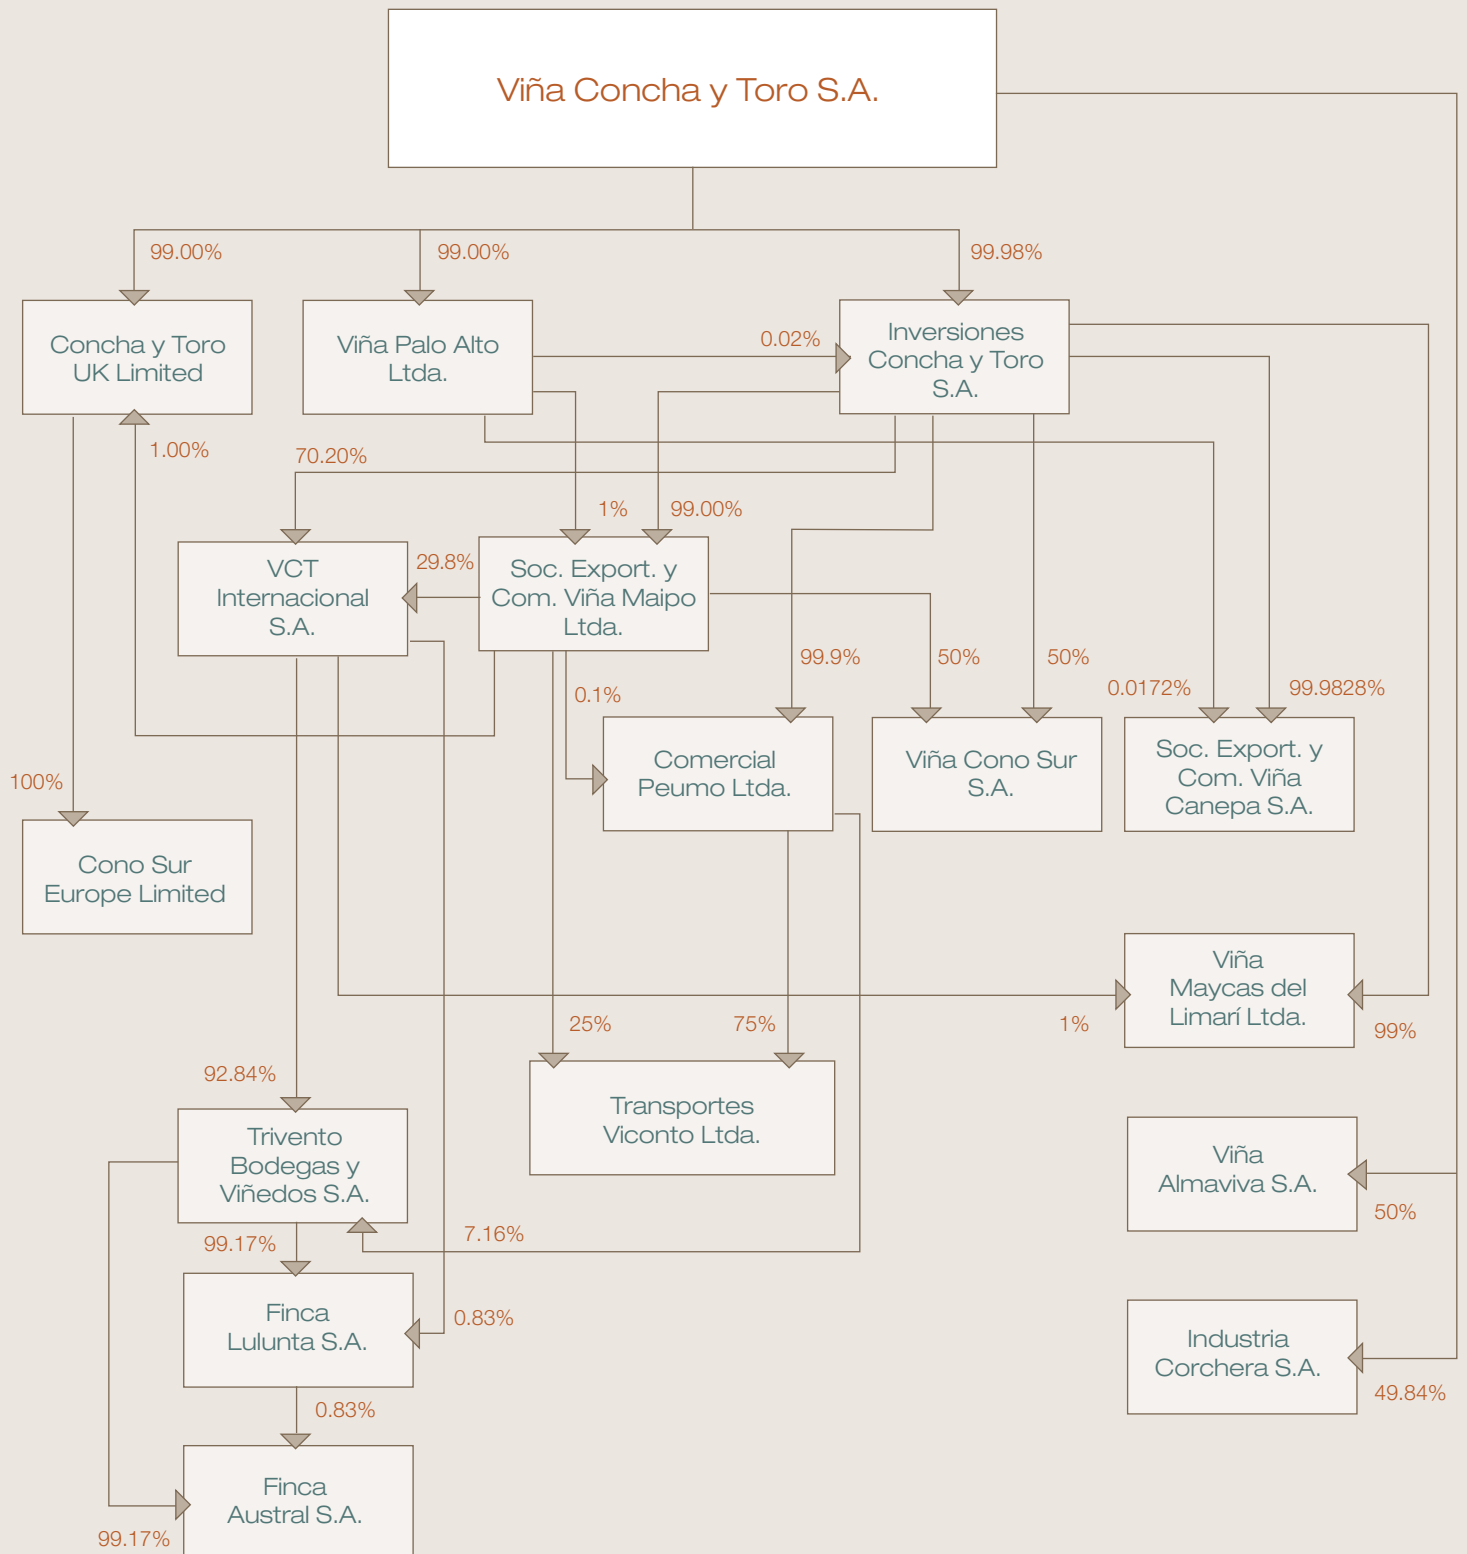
Viña Concha y Toro S.A.

99.00%

99.00%

99.98%

Concha y Toro UK Limited

Viña Palo Alto Ltda.

0.02%

Inversiones Concha y Toro S.A.

1.00%

70.20%

1%

99.00%

VCT Internacional S.A.

29.8%

Soc. Export. y Com. Viña Maipo Ltda.

99.9%

50%

50%

0.0172%

99.9828%

0.1%

100%

Comercial Peumo Ltda.

Viña Cono Sur S.A.

Soc. Export. y Com. Viña Canepa S.A.

Cono Sur Europe Limited

Viña Maycas del Limarí Ltda.

25%

75%

1%

99%

92.84%

Transportes Viconto Ltda.

Trivento Bodegas y Viñedos S.A.

Viña Almaviva S.A.

50%

99.17%

7.16%

Finca Lulunta S.A.

0.83%

Industria Corchera S.A.

49.84%

0.83%

Finca Austral S.A.

99.17%